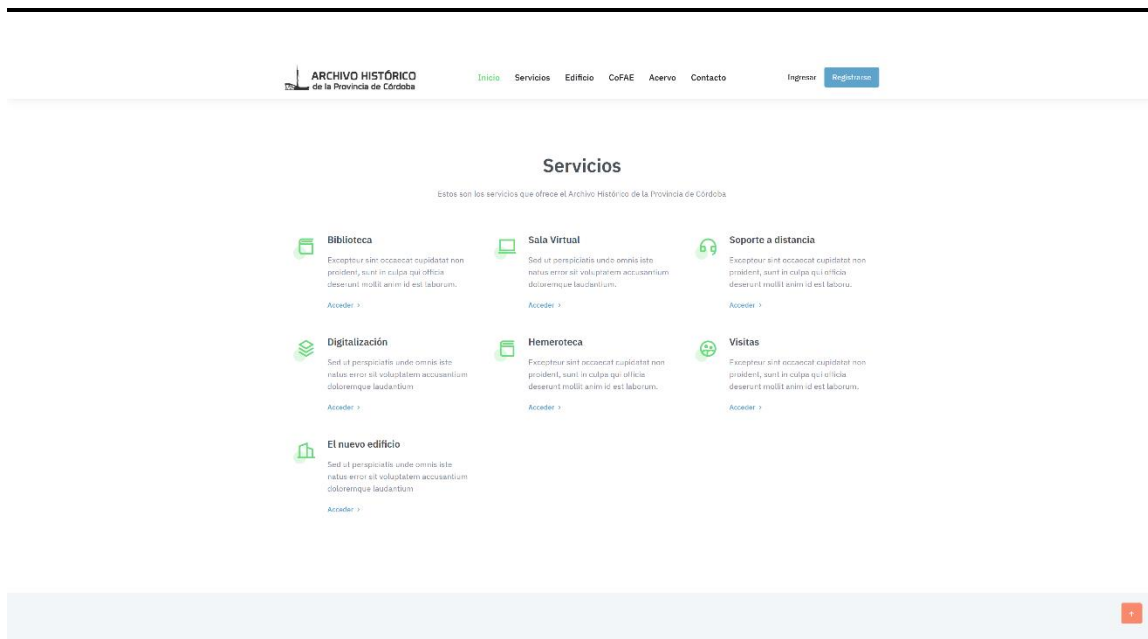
ARCHIVO HISTÓRICO
de la Provincia de Córdoba

Inicio Servicios Edificio CoFAE Acervo Contacto

Ingresar Registrarse

Servicios

Estos son los servicios que ofrece el Archivo Histórico de la Provincia de Córdoba

Biblioteca

Excepteur sint occaecat cupidatat non proident, sunt in culpa qui officia deserunt mollit anim id est laborum.

Acceder >

Sala Virtual

Sed ut perspiciatis unde omnis iste natus error sit voluptatem accusantium doloremque laudantium.

Acceder >

Soporte a distancia

Excepteur sint occaecat cupidatat non proident, sunt in culpa qui officia deserunt mollit anim id est laboru.

Acceder >

Digitalización

Sed ut perspiciatis unde omnis iste natus error sit voluptatem accusantium doloremque laudantium

Acceder >

Hemeroteca

Excepteur sint occaecat cupidatat non proident, sunt in culpa qui officia deserunt mollit anim id est laborum.

Acceder >

Visitas

Excepteur sint occaecat cupidatat non proident, sunt in culpa qui officia deserunt mollit anim id est laborum.

Acceder >

El nuevo edificio

Sed ut perspiciatis unde omnis iste natus error sit voluptatem accusantium doloremque laudantium

Acceder >